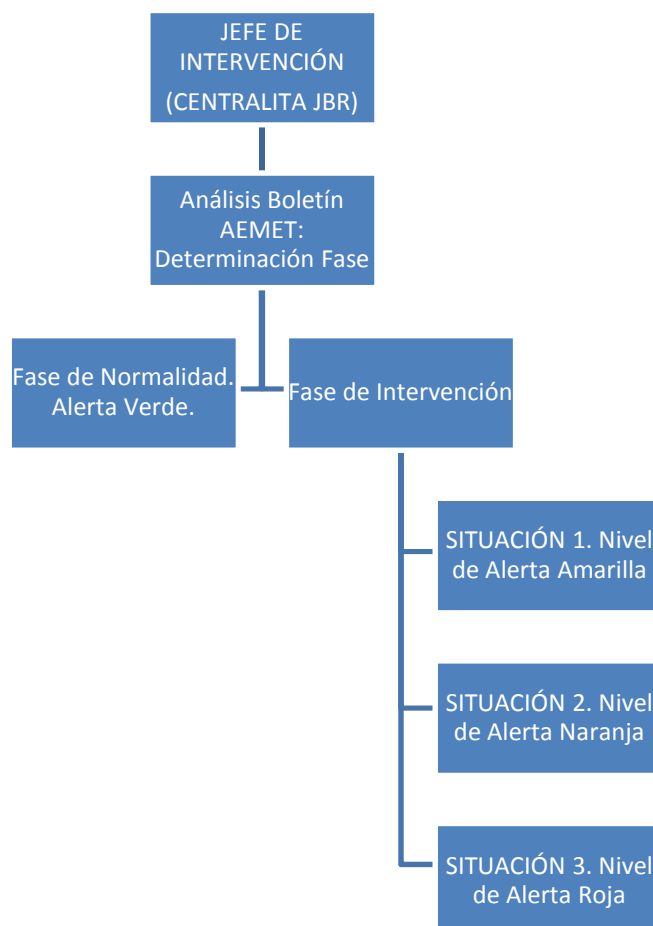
JEFE DE INTERVENCIÓN
(CENTRALITA JBR)

Análisis Boletín AEMET: Determinación Fase

Fase de Normalidad. Alerta Verde.

Fase de Intervención

SITUACIÓN 1. Nivel de Alerta Amarilla

SITUACIÓN 2. Nivel de Alerta Naranja

SITUACIÓN 3. Nivel de Alerta Roja